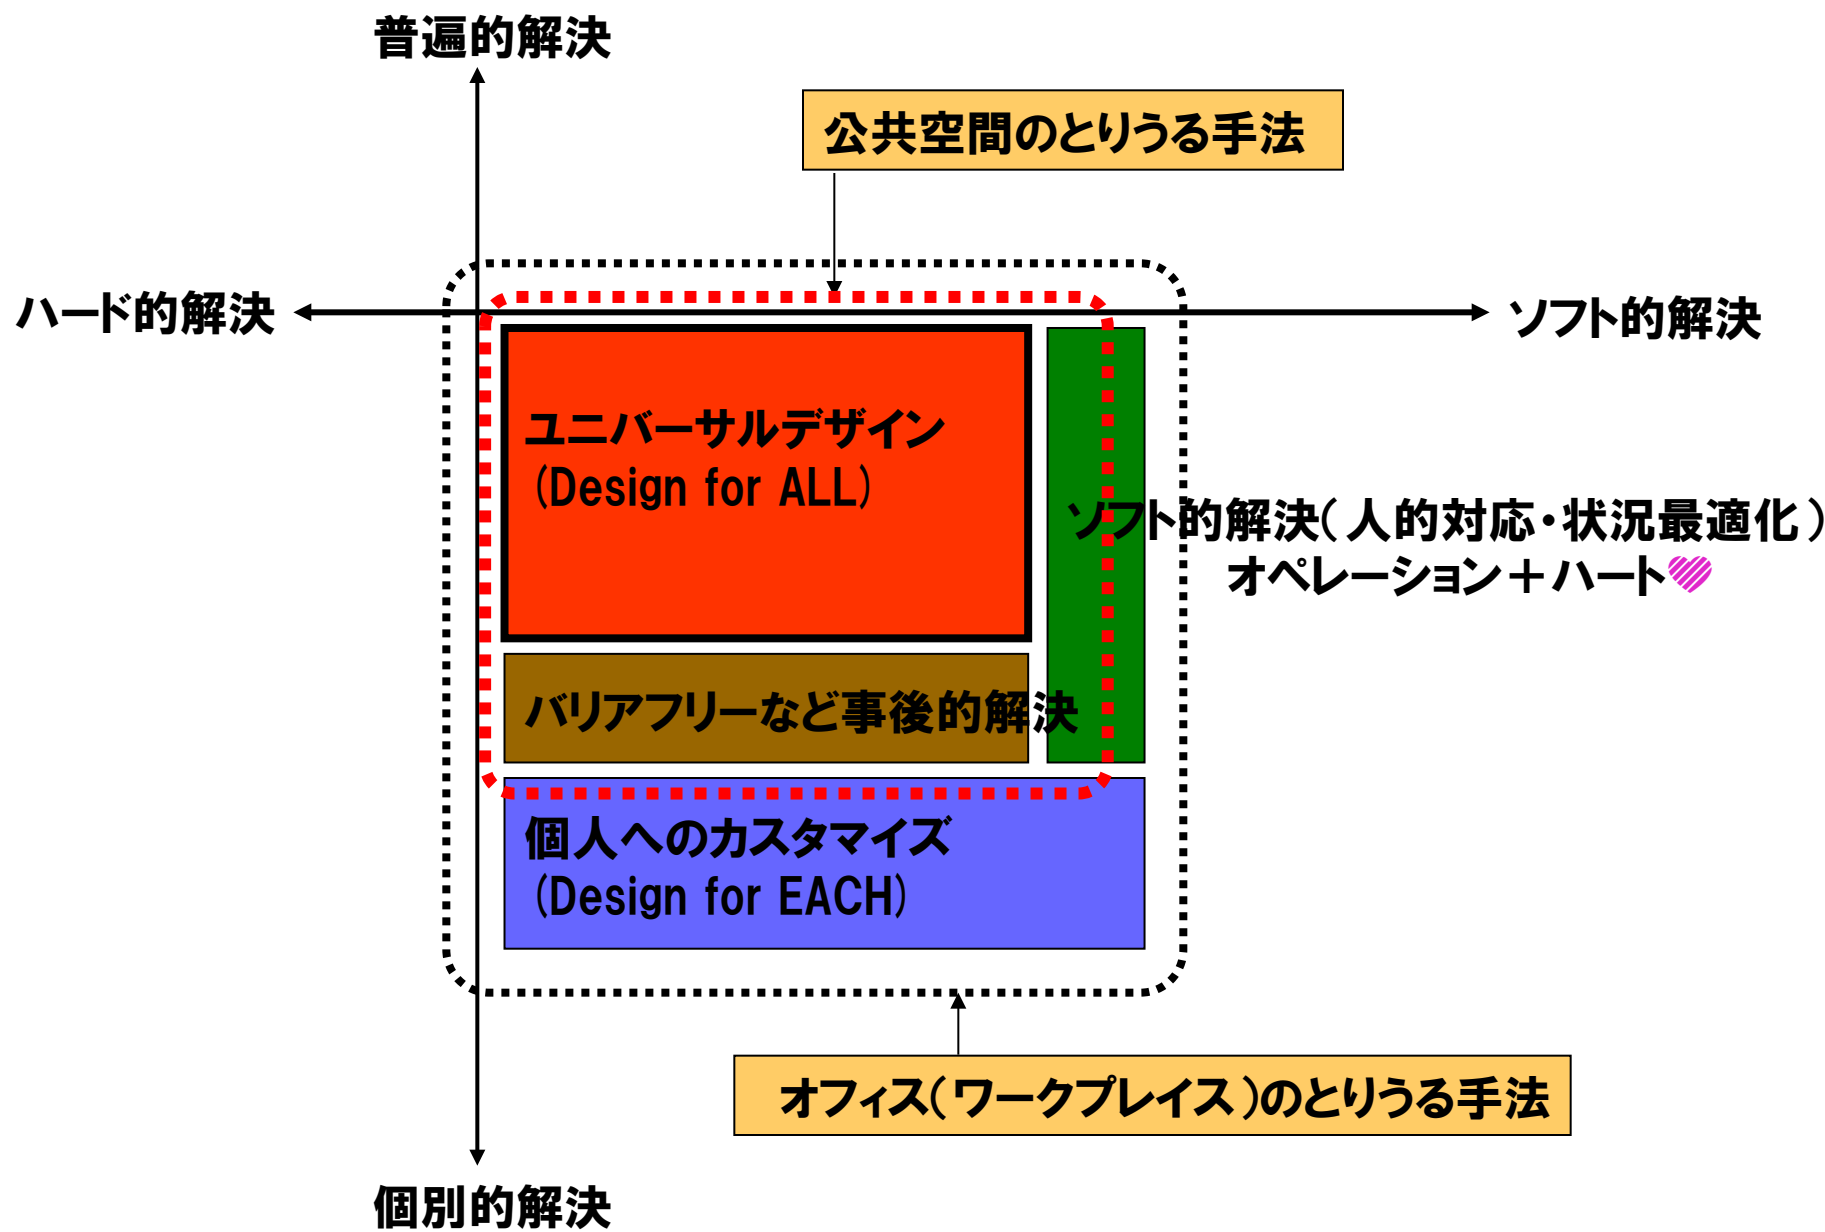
普遍的解決

公共空間のとりうる手法

ハード的解決

ソフト的解決

ユニバーサルデザイン
(Design for ALL)

ソフト的解決(人的対応・状況最適化)
オペレーション+ハート

バリアフリーなど事後的解決

個人へのカスタマイズ
(Design for EACH)

オフィス(ワークプレイス)のとりうる手法

個別的解決